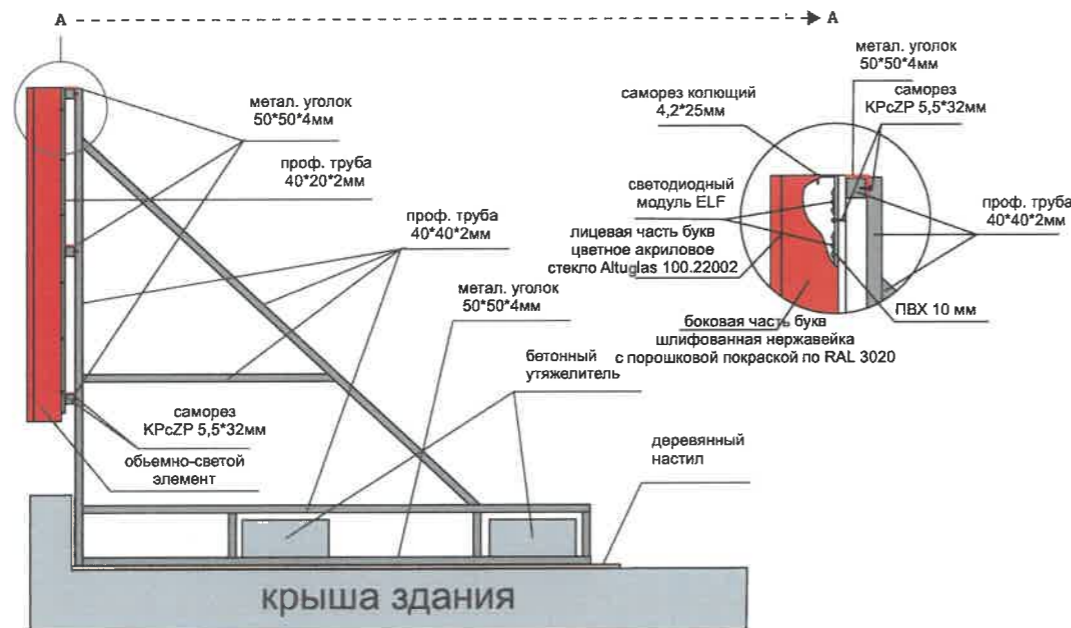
A

A

метал. уголок
50*50*4мм

проф. труба
40*20*2мм

проф. труба
40*40*2мм

метал. уголок
50*50*4мм

бетонный
утяжелитель

саморез
KPcZP 5,5*32мм

обьемно-светой
элемент

деревянный
настил

крыша здания

метал. уголок
50*50*4мм

саморез колющий
4,2*25мм

саморез
KPcZP 5,5*32мм

светодиодный
модуль ELF

лицевая часть букв
цветное акриловое
стекло Altuglas 100.22002

проф. труба
40*40*2мм

ПВХ 10 мм

боковая часть букв
шлифованная нержавейка
с порошковой покраской по RAL 3020